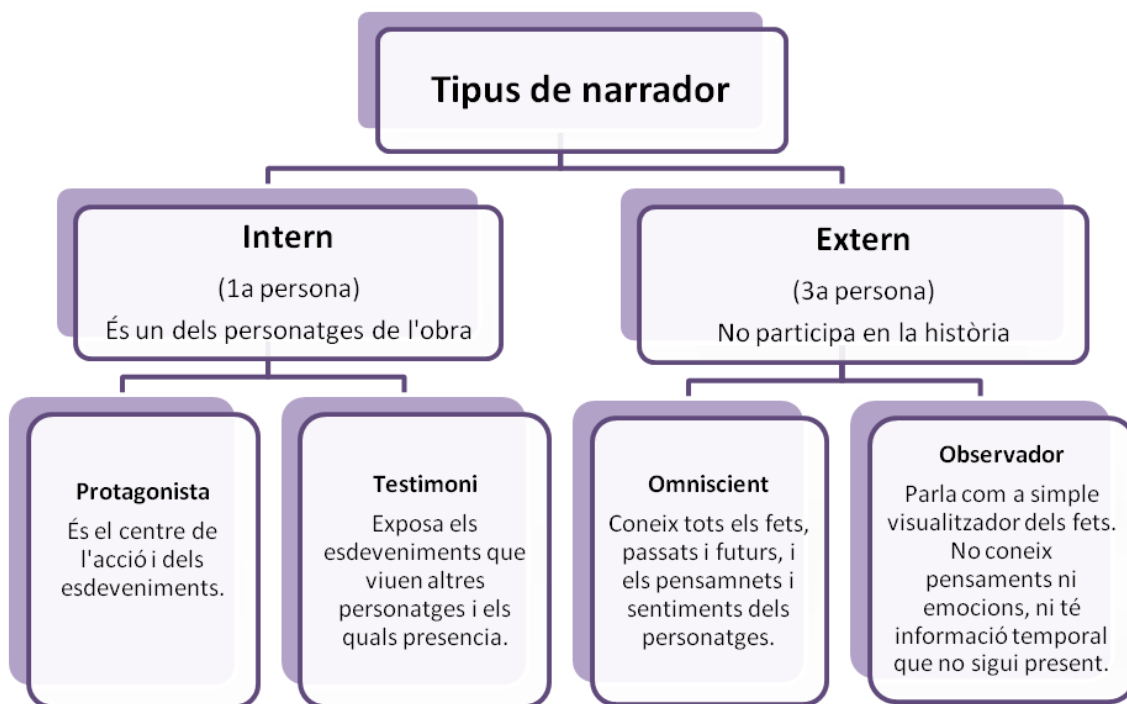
Tipus de narrador

Intern
(1a persona)
És un dels personatges de l'obra

Extern
(3a persona)
No participa en la història

Protagonista
És el centre de l'acció i dels esdeveniments.

Testimoni
Exposa els esdeveniments que viuen altres personatges i els quals presencia.

Omniscient
Coneix tots els fets, passats i futurs, i els pensamnets i sentiments dels personatges.

Observador
Parla com a simple visualitzador dels fets. No coneix pensaments ni emocions, ni té informació temporal que no sigui present.